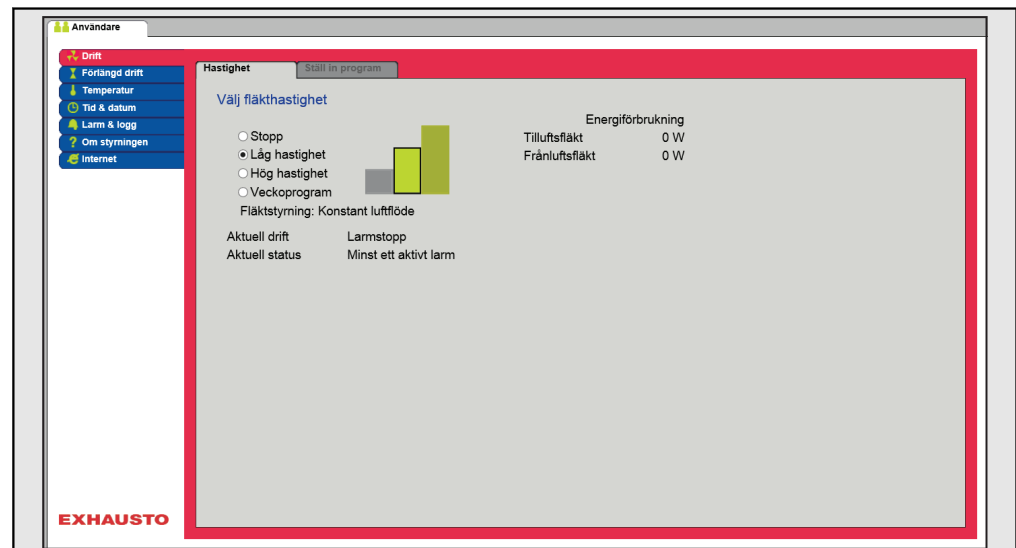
Användare

Drift
Förlängd drift
Temperatur
Tid & datum
Larm & logg
Om styrningen
Internet

Hastighet
Ställ in program

Välj fläkthastighet

Stopp
Låg hastighet
Hög hastighet
Veckoprogram
Fläktstyrning: Konstant luftflöde

Energiförbrukning

| | |
|---|---|
| Tilluftsfläkt | 0 W |
| Frånluftsfläkt | 0 W |

| | |
|---|---|
| Aktuell drift | Larmstopp |
| Aktuell status | Minst ett aktivt larm |

EXHAUSTO